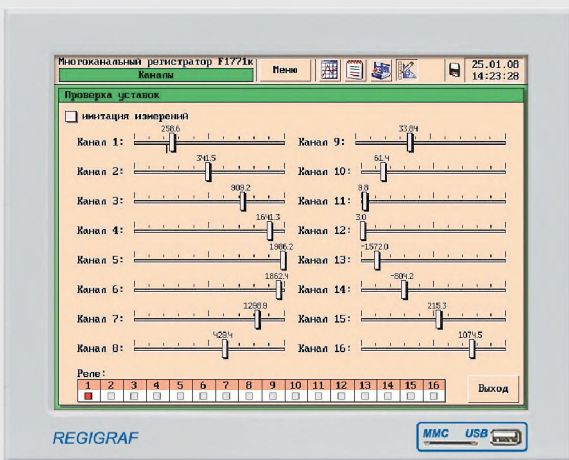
Многоканальный регистратор F1771к
Каналы
Меню
25.01.08
14:23:28

Проверка уставок

имитация измерений

Канал 1: 258.6
Канал 2: 3415
Канал 3: 909.2
Канал 4: 1641.3
Канал 5: 1906.2
Канал 6: 1862.4
Канал 7: 1288.9
Канал 8: 428.4

Канал 9: 33.84
Канал 10: 61.4
Канал 11: 8.8
Канал 12: 3.0
Канал 13: -1572.0
Канал 14: -804.2
Канал 15: 215.3
Канал 16: 1074.5

Реле:
| 1 | 2 | 3 | 4 | 5 | 6 | 7 | 8 | 9 | 10 | 11 | 12 | 13 | 14 | 15 | 16 |
|---|---|---|---|---|---|---|---|---|---|---|---|---|---|---|---|

Выход

REGIGRAF

MMC USB